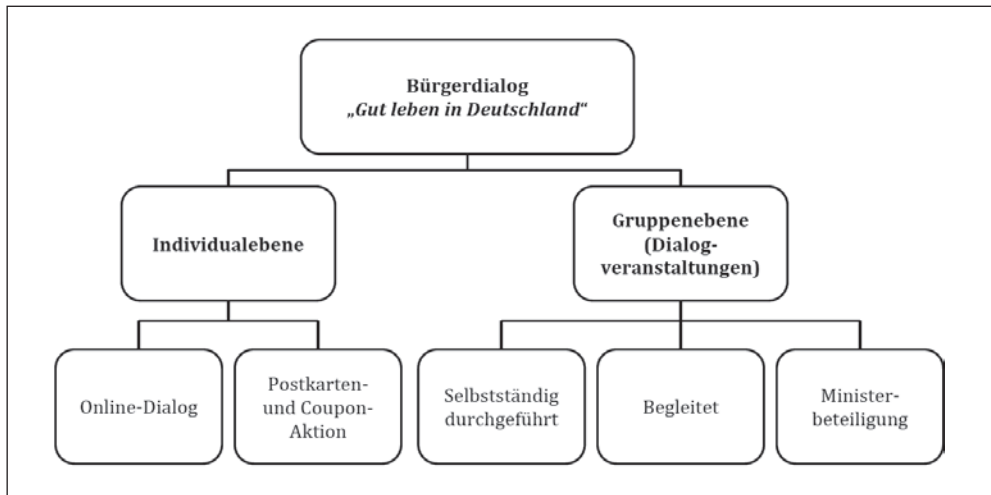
Bürgerdialog
„Gut leben in Deutschland“

Individualebene

Gruppenebene (Dialogveranstaltungen)

Online-Dialog

Postkarten- und Coupon-Aktion

Selbstständig durchgeführt

Begleitet

Ministerbeteiligung